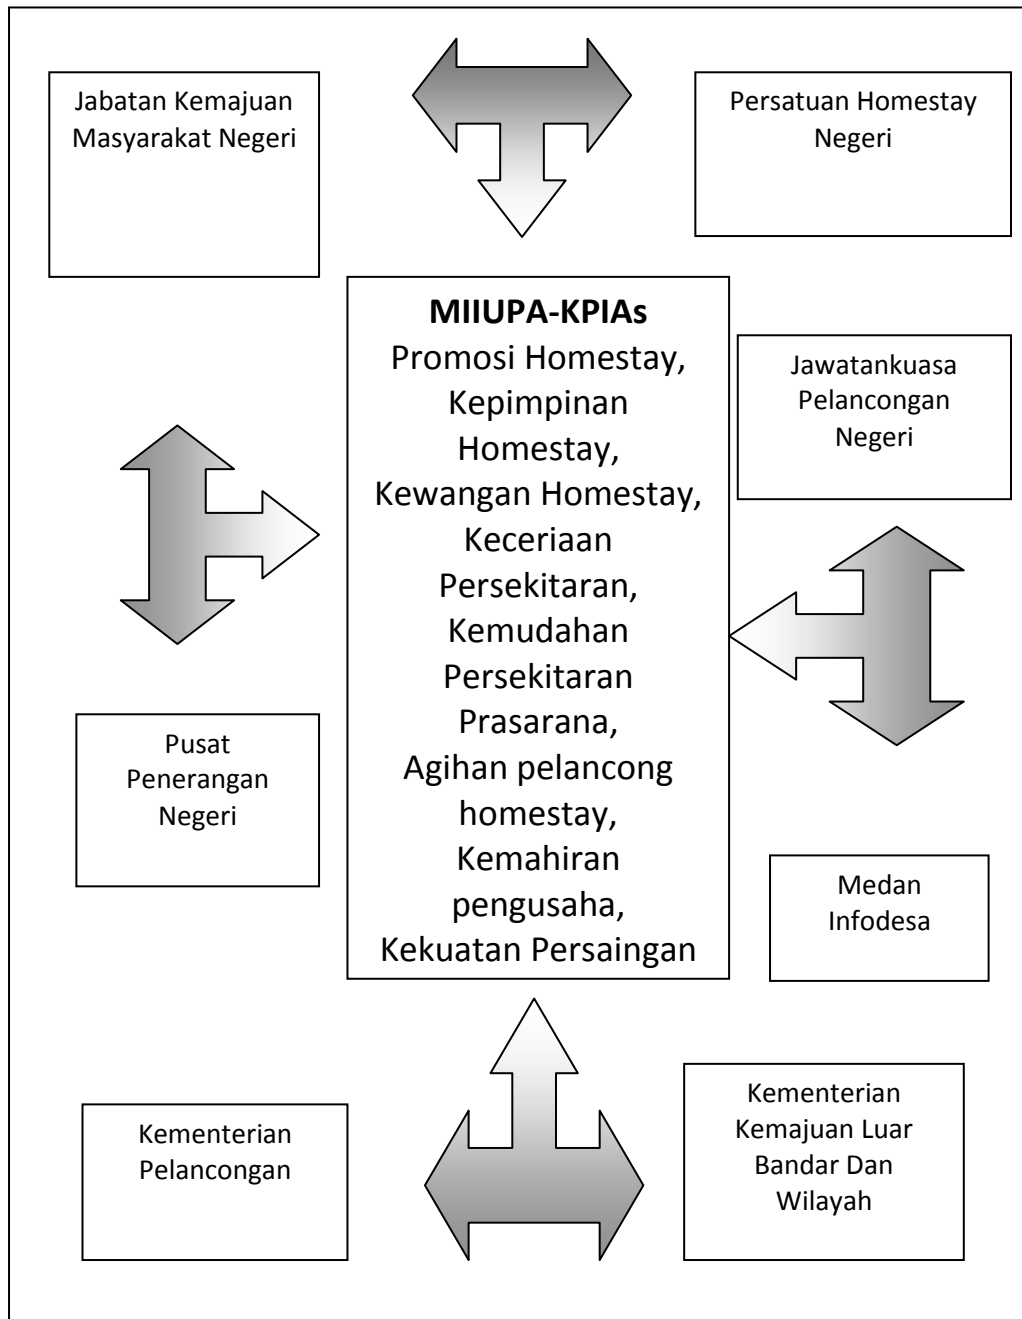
Jabatan Kemajuan Masyarakat Negeri

Persatuan Homestay Negeri

**MIIUPA-KPIAs**
Promosi Homestay, Kepimpinan Homestay, Kewangan Homestay, Keceriaan Persekitaran, Kemudahan Persekitaran Prasarana, Agihan pelancong homestay, Kemahiran pengusaha, Kekuatan Persaingan

Jawatankuasa Pelancongan Negeri

Pusat Penerangan Negeri

Medan Infodesa

Kementerian Pelancongan

Kementerian Kemajuan Luar Bandar Dan Wilayah